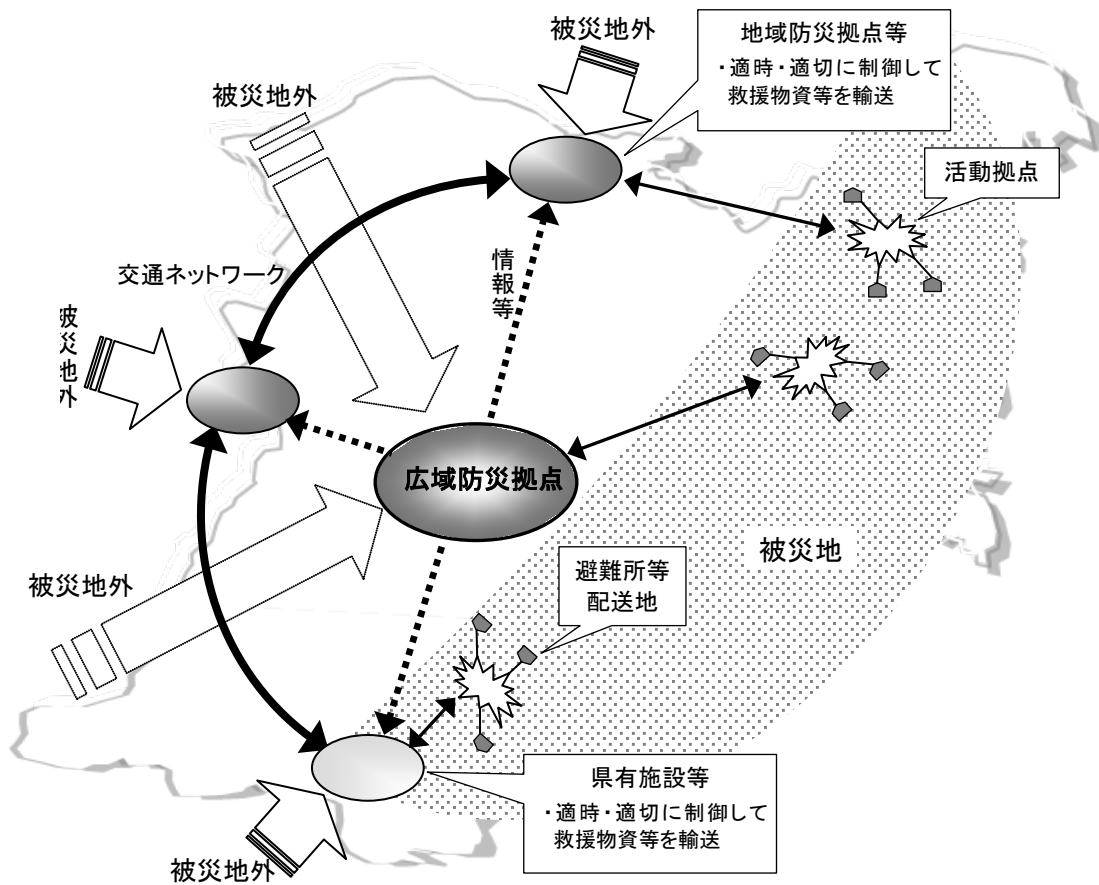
被災地外

地域防災拠点等
・適時・適切に制御して救援物資等を輸送

被災地外

活動拠点

情報等

交通ネットワーク

被災地外

広域防災拠点

被災地

避難所等配送地

被災地外

県有施設等
・適時・適切に制御して救援物資等を輸送

被災地外